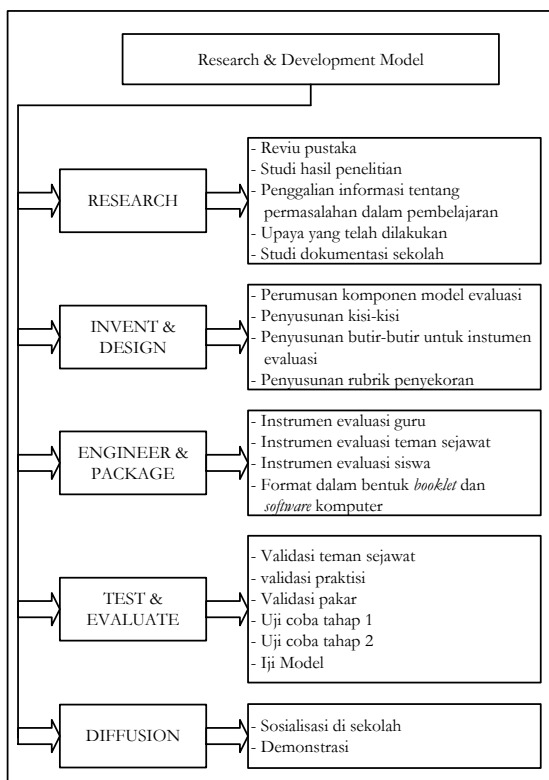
Research & Development Model

RESEARCH

- Reviu pustaka
- Studi hasil penelitian
- Penggalian informasi tentang permasalahan dalam pembelajaran
- Upaya yang telah dilakukan
- Studi dokumentasi sekolah

INVENT & DESIGN

- Perumusan komponen model evaluasi
- Penyusunan kisi-kisi
- Penyusunan butir-butir untuk instumen evaluasi
- Penyusunan rubrik penyekoran

ENGINEER & PACKAGE

- Instrumen evaluasi guru
- Instrumen evaluasi teman sejawat
- Instrumen evaluasi siswa
- Format dalam bentuk *booklet* dan *software* komputer

TEST & EVALUATE

- Validasi teman sejawat
- validasi praktisi
- Validasi pakar
- Uji coba tahap 1
- Uji coba tahap 2
- Iji Model

DIFFUSION

- Sosialisasi di sekolah
- Demonstrasi